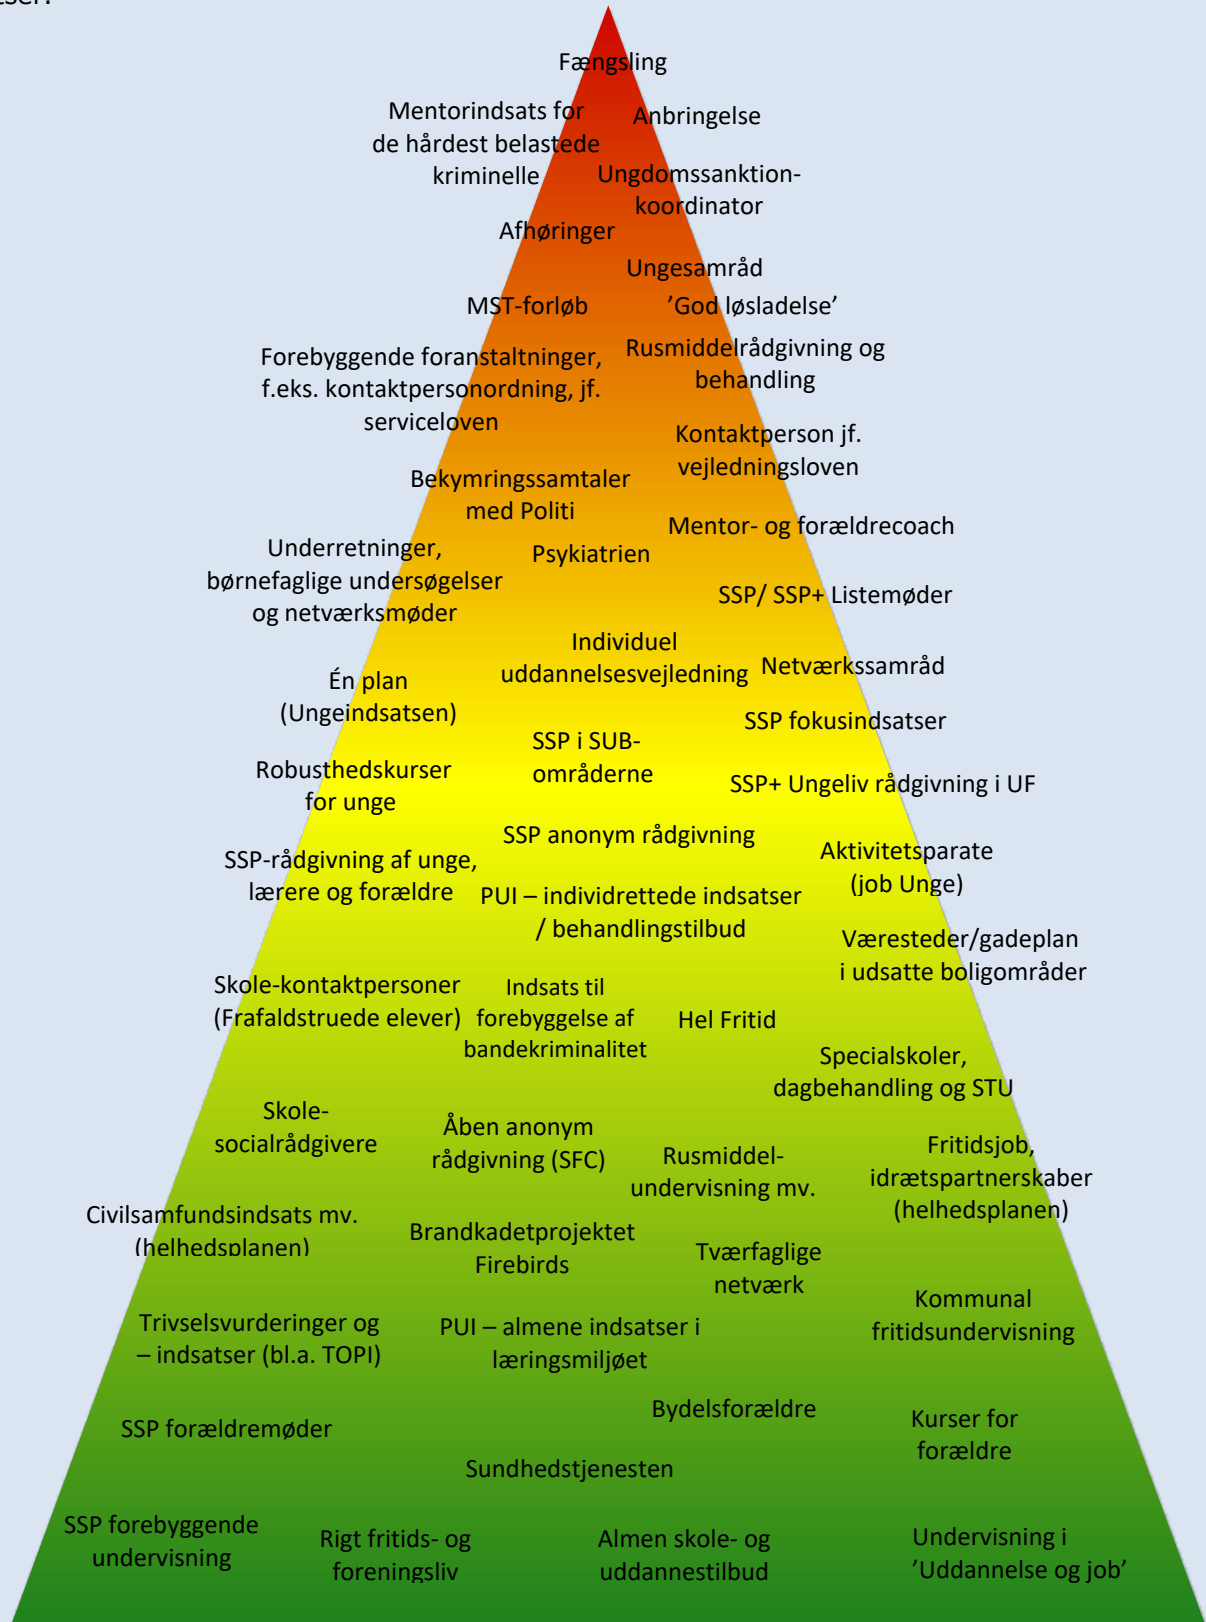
Fængsling

Mentorindsats for de hårdest belastede kriminelle

Anbringelse

Ungdomssanktion-koordinator

Afhøringer

Ungesamråd

MST-forløb

'God løsladelse'

Forebyggende foranstaltninger, f.eks. kontaktpersonordning, jf. serviceloven

Rusmiddelrådgivning og behandling

Kontaktperson jf. vejledningsloven

Bekymringssamtaler med Politi

Mentor- og forældrecoach

Underretninger, børnefaglige undersøgelser og netværksmøder

Psykiatrien

SSP/ SSP+ Listemøder

Individuel uddannelsesvejledning

Netværkssamråd

Én plan (Ungeindsatsen)

SSP fokusindsatser

SSP i SUB-områderne

Robusthedskurser for unge

SSP+ Ungeliv rådgivning i UF

SSP anonym rådgivning

SSP-rådgivning af unge, lærere og forældre

Aktivitetsparate (job Unge)

PUI – individrettede indsatser / behandlingstilbud

Væresteder/gadeplan i udsatte boligområder

Skole-kontaktpersoner (Frafaldstruede elever)

Indsats til forebyggelse af bandekriminalitet

Hel Fritid

Specialskoler, dagbehandling og STU

Skole-socialrådgivere

Åben anonym rådgivning (SFC)

Rusmiddel-undervisning mv.

Fritidsjob, idrætspartnerskaber (helhedsplanen)

Civilsamfundsindsats mv. (helhedsplanen)

Brandkadetprojektet Firebirds

Tværfaglige netværk

Kommunal fritidsundervisning

Trivselsvurderinger og – indsatser (bl.a. TOPI)

PUI – almene indsatser i læringsmiljøet

SSP forældremøder

Bydelsforældre

Kurser for forældre

Sundhedstjenesten

SSP forebyggende undervisning

Rigt fritids- og foreningsliv

Almen skole- og uddannestilbud

Undervisning i 'Uddannelse og job'